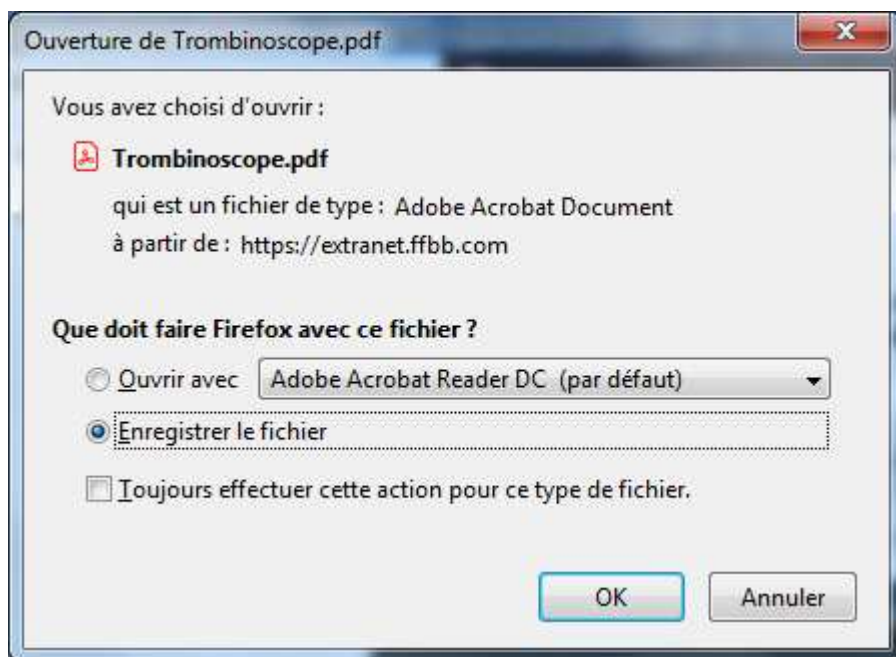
Ouverture de Trombinoscope.pdf

Vous avez choisi d'ouvrir :

Trombinoscope.pdf

qui est un fichier de type : Adobe Acrobat Document

à partir de : https://extranet.ffbb.com

Que doit faire Firefox avec ce fichier ?

Ouvrir avec Adobe Acrobat Reader DC (par défaut)

Enregistrer le fichier

Toujours effectuer cette action pour ce type de fichier.

OK Annuler